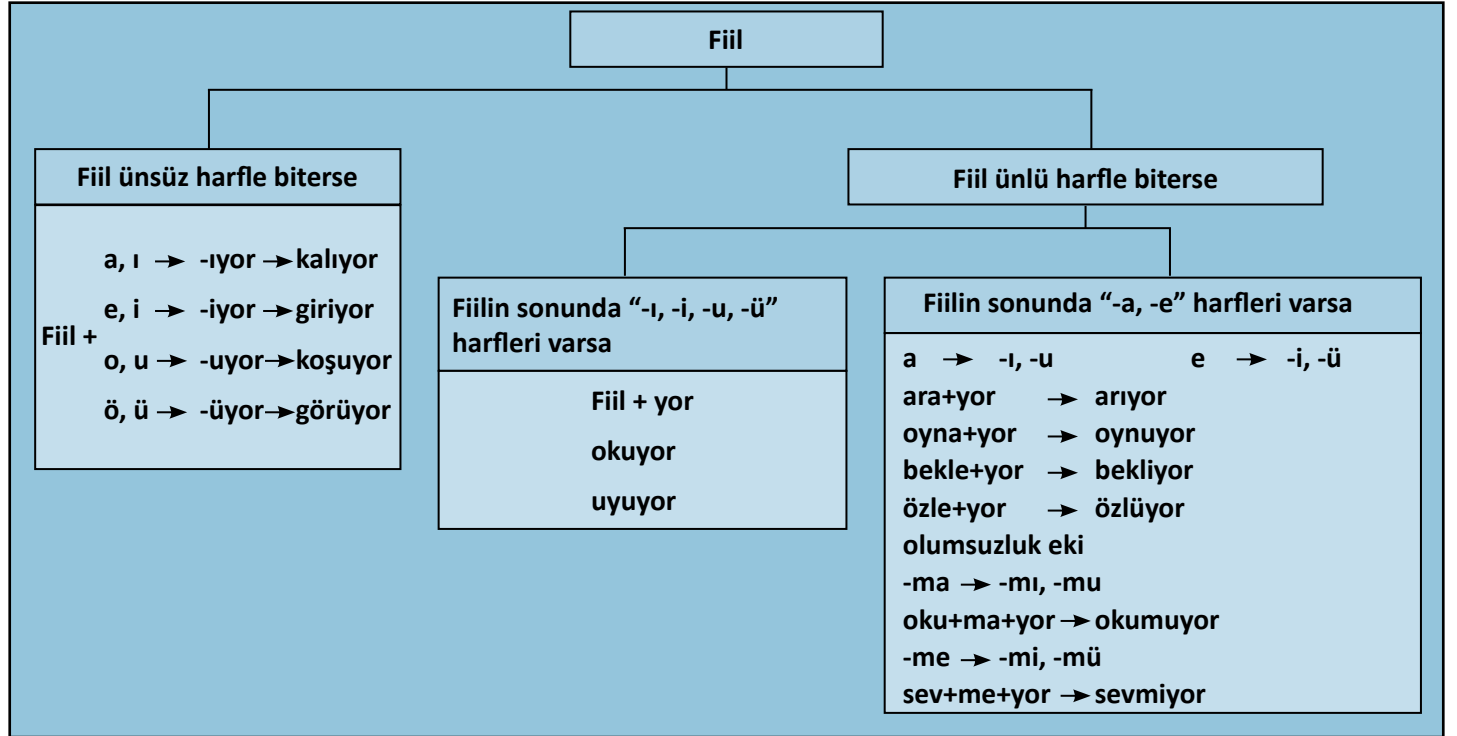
Fiil

Fiil ünsüz harfle biterse

Fiil + a, ı → -ıyor → kalıyor
e, i → -iyor → giriyor
o, u → -uyor → koşuyor
ö, ü → -üyor → görüyor

Fiil ünlü harfle biterse

Fiilin sonunda "-ı, -i, -u, -ü" harfleri varsa

Fiil + yor
okuyor
uyuyor

Fiilin sonunda "-a, -e" harfleri varsa

a → -ı, -u    e → -i, -ü
ara+yor → arıyor
oyna+yor → oynuyor
bekle+yor → bekliyor
özle+yor → özlüyor
olumsuzluk eki
-ma → -mı, -mu
oku+ma+yor → okumuyor
-me → -mi, -mü
sev+me+yor → sevmiyor